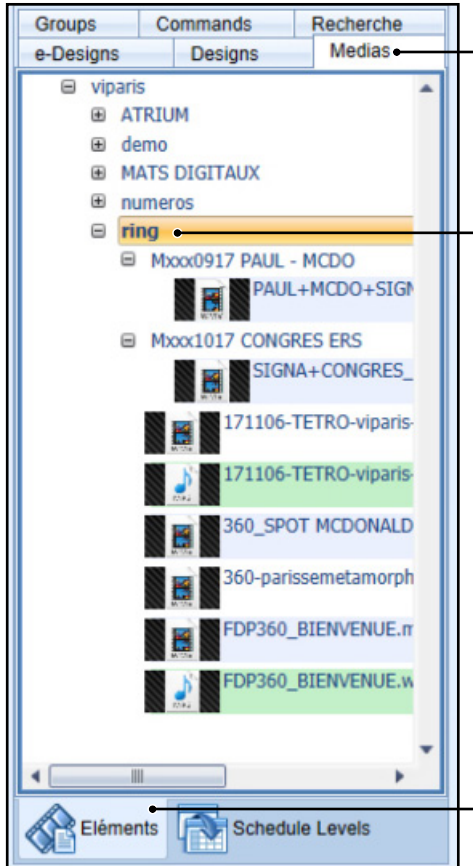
Groups | Commands | Recherche
e-Designs | Designs | Medias

viparis
ATRIUM
demo
MATS DIGITAUX
numeros
ring
Mxxx0917 PAUL - MCDO
PAUL+MCDO+SIGN
Mxxx1017 CONGRES ERS
SIGNA+CONGRES_
171106-TETRO-viparis-
171106-TETRO-viparis-
360_SPOT MCDONALD
360-parissemetamorph
FDP360_BIENVENUE.m
FDP360_BIENVENUE.w

Eléments
Schedule Levels